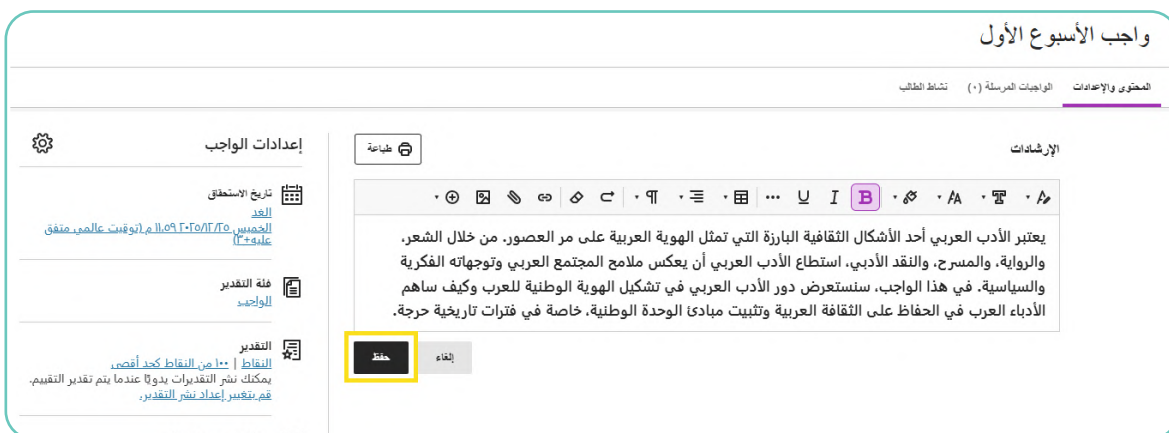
واجب الأسبوع الأول

المحتوى والإعدادات	الواجبات المرسلة (٠)	نشاط الطالب

الإرشادات

طباعة

B I U

يعتبر الأدب العربي أحد الأشكال الثقافية البارزة التي تمثل الهوية العربية على مر العصور. من خلال الشعر، والرواية، والمسرح، والنقد الأدبي، استطاع الأدب العربي أن يعكس ملامح المجتمع العربي وتوجهاته الفكرية والسياسية. في هذا الواجب، سنستعرض دور الأدب العربي في تشكيل الهوية الوطنية للعرب وكيف ساهم الأدباء العرب في الحفاظ على الثقافة العربية وتثبيت مبادئ الوحدة الوطنية، خاصة في فترات تاريخية حرجة.

إلغاء	حفظ

إعدادات الواجب

تاريخ الاستحقاق
الغد
الخميس ٢٠٢٥/١٢/٢٥ ١١:٥٩ م (توقيت عالمي منسق +٣)

فئة التقدير
الواجب

التقدير
النقاط | ١٠٠ من النقاط كحد أقصى
يمكنك نشر التقديرات يدويًا عندما يتم تقدير التقييم.
قم بتغيير إعداد نشر التقدير.